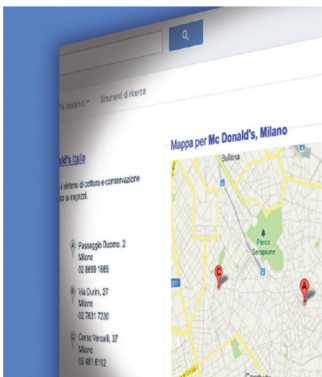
Altre opzioni · Strumenti di ricerca

ld's Italia

sistemi di cottura e conservazione ...ai ragazzi.

A Passaggio Duomo, 2 Milano 02 8699 1065

B Via Durini, 27 Milano 02 7631 7220

C Corso Vercelli, 37 Milano 02 481 6152

Mappa per Mc Donald's, Milano

Bullona

Parco Sempione

C

A